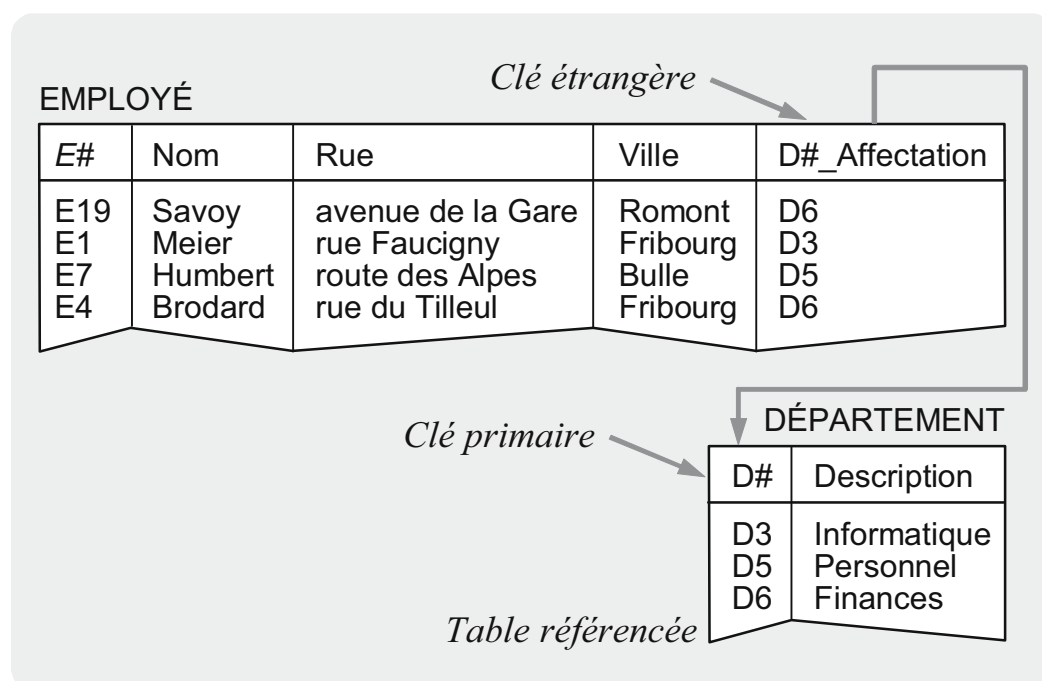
Clé étrangère

EMPLOYÉ

| E# | Nom | Rue | Ville | D#_Affectation |
|---|---|---|---|---|
| E19 | Savoy | avenue de la Gare | Romont | D6 |
| E1 | Meier | rue Faucigny | Fribourg | D3 |
| E7 | Humbert | route des Alpes | Bulle | D5 |
| E4 | Brodard | rue du Tilleul | Fribourg | D6 |

DÉPARTEMENT

Clé primaire

| D# | Description |
|---|---|
| D3 | Informatique |
| D5 | Personnel |
| D6 | Finances |

Table référencée